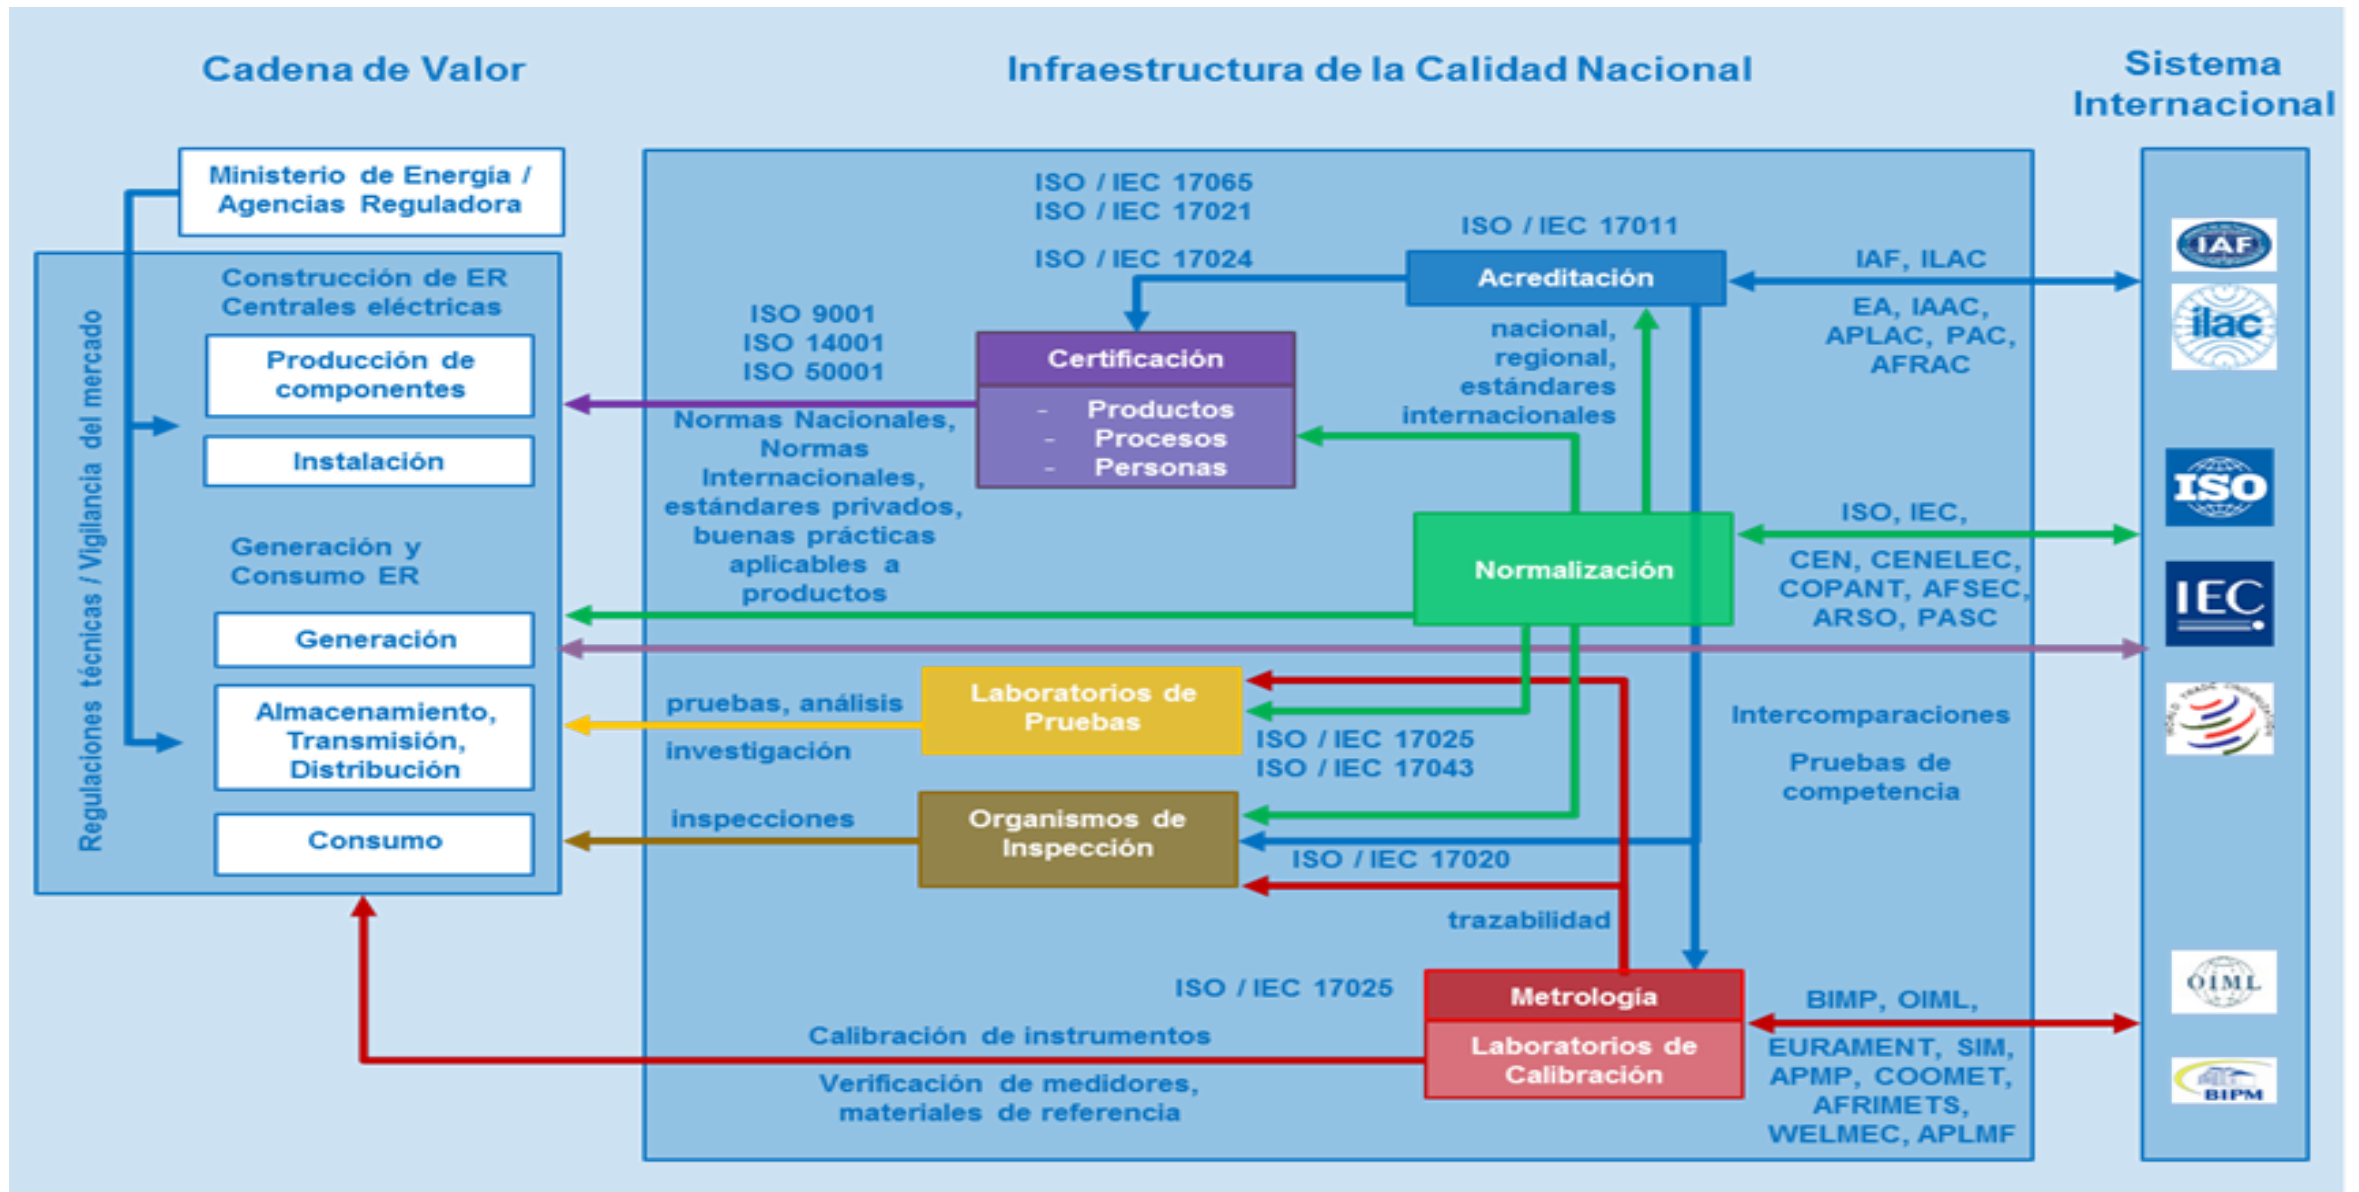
Cadena de Valor

Infraestructura de la Calidad Nacional

Sistema Internacional

Ministerio de Energía / Agencias Reguladora

Regulaciones técnicas / Vigilancia del mercado

Construcción de ER Centrales eléctricas

Producción de componentes

Instalación

Generación y Consumo ER

Generación

Almacenamiento, Transmisión, Distribución

Consumo

ISO / IEC 17065
ISO / IEC 17021

ISO / IEC 17024

ISO / IEC 17011

Acreditación

IAF, ILAC

EA, IAAC, APLAC, PAC, AFRAC

ISO 9001
ISO 14001
ISO 50001

Certificación

- Productos
- Procesos
- Personas

nacional, regional, estándares internacionales

Normas Nacionales, Normas Internacionales, estándares privados, buenas prácticas aplicables a productos

Normalización

ISO, IEC,

CEN, CENELEC, COPANT, AFSEC, ARSO, PASC

pruebas, análisis

investigación

Laboratorios de Pruebas

ISO / IEC 17025
ISO / IEC 17043

Intercomparaciones

Pruebas de competencia

inspecciones

Organismos de Inspección

ISO / IEC 17020

trazabilidad

ISO / IEC 17025

Metrología

Laboratorios de Calibración

BIMP, OIML,

EURAMENT, SIM, APMP, COOMET, AFRIMETS, WELMEC, APLMF

Calibración de instrumentos

Verificación de medidores, materiales de referencia

IAF

ilac

ISO

IEC

OIML

BIPM